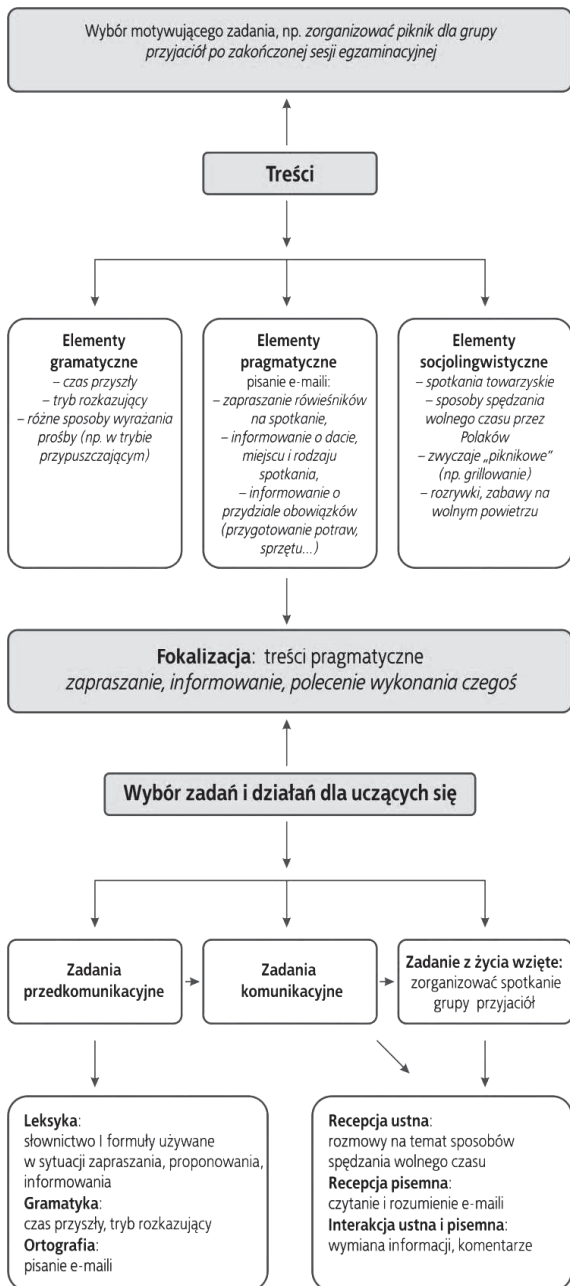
Wybór motywującego zadania, np. *zorganizować piknik dla grupy przyjaciół po zakończonej sesji egzaminacyjnej*

**Treści**

**Elementy gramatyczne**
– czas przyszły
– tryb rozkazujący
– różne sposoby wyrażania prośby (np. w trybie przypuszczającym)

**Elementy pragmatyczne**
pisanie e-maili:
– zapraszanie rówieśników na spotkanie,
– informowanie o dacie, miejscu i rodzaju spotkania,
– informowanie o przydziale obowiązków (przygotowanie potraw, sprzętu...)

**Elementy socjolingwistyczne**
– spotkania towarzyskie
– sposoby spędzania wolnego czasu przez Polaków
– zwyczaje „piknikowe" (np. grillowanie)
– rozrywki, zabawy na wolnym powietrzu

**Fokalizacja**: treści pragmatyczne
*zapraszanie, informowanie, polecenie wykonania czegoś*

**Wybór zadań i działań dla uczących się**

**Zadania przedkomunikacyjne**

**Zadania komunikacyjne**

**Zadanie z życia wzięte:**
zorganizować spotkanie grupy przyjaciół

**Leksyka**:
słownictwo I formuły używane w sytuacji zapraszania, proponowania, informowania
**Gramatyka**:
czas przyszły, tryb rozkazujący
**Ortografia**:
pisanie e-maili

**Recepcja ustna**:
rozmowy na temat sposobów spędzania wolnego czasu
**Recepcja pisemna**:
czytanie i rozumienie e-maili
**Interakcja ustna i pisemna**:
wymiana informacji, komentarze